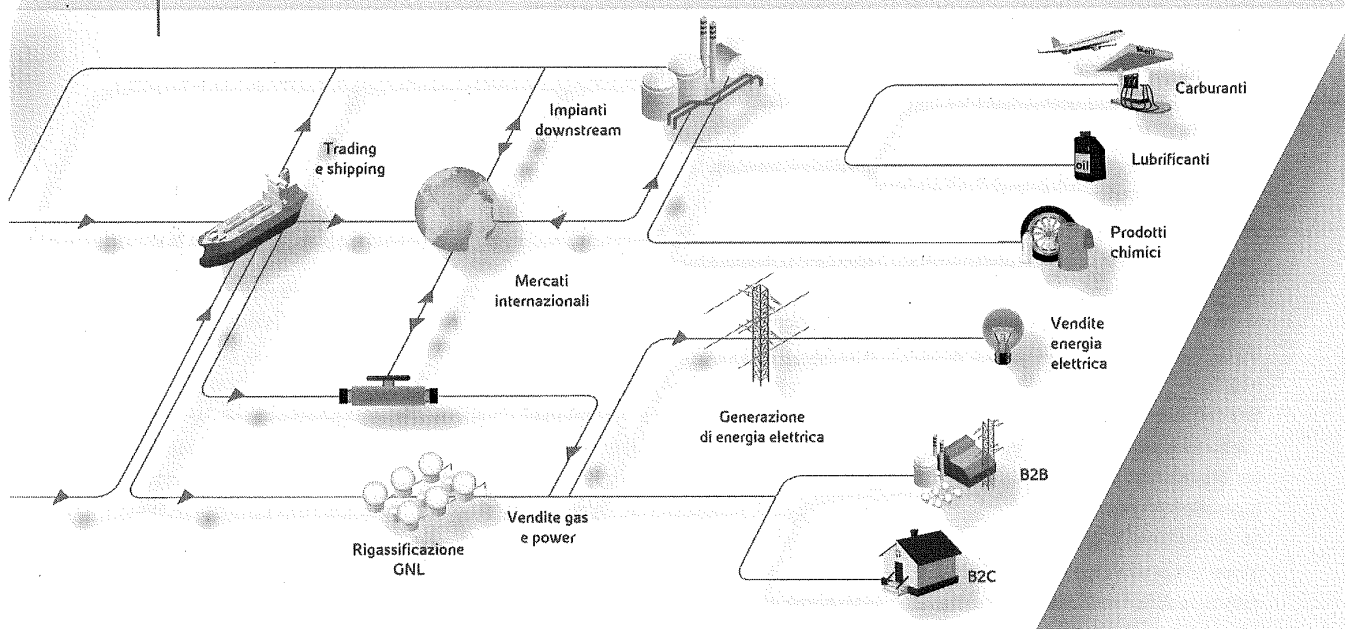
Carburanti

Impianti downstream

Trading e shipping

Lubrificanti

oil

Prodotti chimici

Mercati internazionali

Vendite energia elettrica

Generazione di energia elettrica

B2B

Vendite gas e power

Rigassificazione GNL

B2C